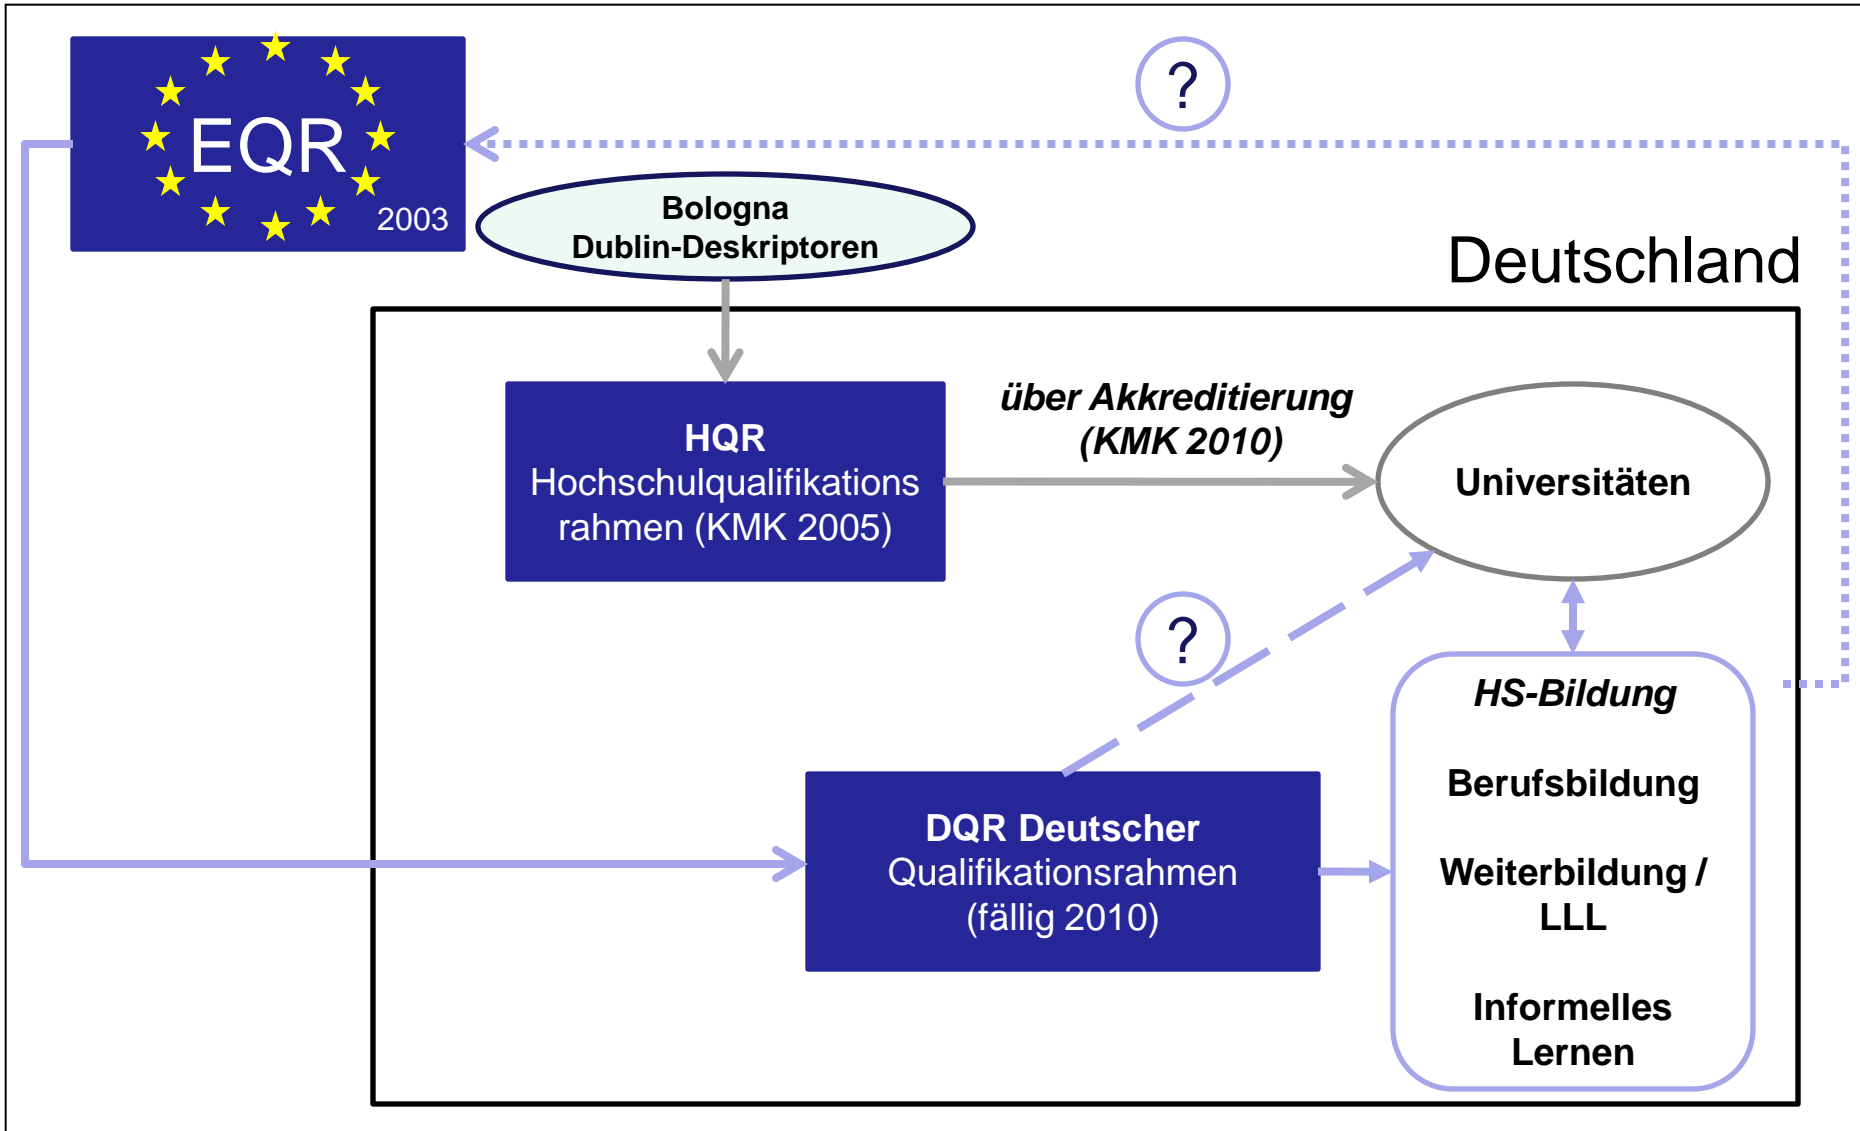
EQR
2003

?

Bologna
Dublin-Deskriptoren

Deutschland

HQR
Hochschulqualifikations rahmen (KMK 2005)

über Akkreditierung
(KMK 2010)

Universitäten

?

HS-Bildung

Berufsbildung

Weiterbildung / LLL

Informelles Lernen

DQR Deutscher
Qualifikationsrahmen
(fällig 2010)